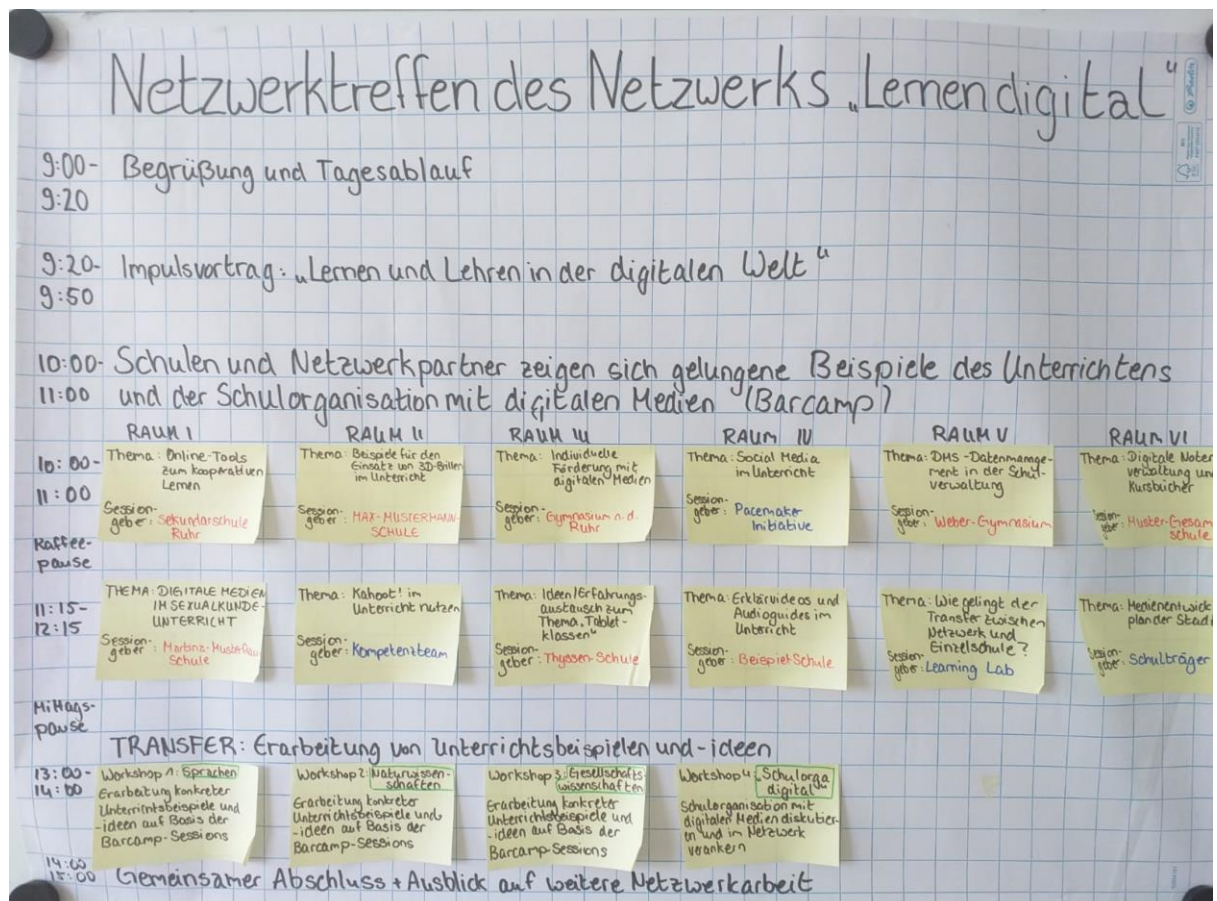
Netzwerktreffen des Netzwerks „Lernen digital"

9:00-9:20 Begrüßung und Tagesablauf

9:20-9:50 Impulsvortrag: „Lernen und Lehren in der digitalen Welt"

10:00-11:00 Schulen und Netzwerkpartner zeigen sich gelungene Beispiele des Unterrichtens und der Schulorganisation mit digitalen Medien (Barcamp)

| | RAUM I | RAUM II | RAUM III | RAUM IV | RAUM V | RAUM VI |
|---|---|---|---|---|---|---|
| 10:00-11:00 | Thema: Online-Tools zum kooperativen Lernen. Sessiongeber: Sekundarschule Ruhr | Thema: Beispiele für den Einsatz von 3D-Brillen im Unterricht. Sessiongeber: MAX-MUSTERMANN-SCHULE | Thema: Individuelle Förderung mit digitalen Medien. Sessiongeber: Gymnasium a.d. Ruhr | Thema: Social Media im Unterricht. Sessiongeber: Pacemaker Initiative | Thema: DMS-Datenmanagement in der Schulverwaltung. Sessiongeber: Weber-Gymnasium | Thema: Digitale Notenverwaltung und Kursbücher. Sessiongeber: Muster-Gesamtschule |
| Kaffeepause | | | | | | |
| 11:15-12:15 | THEMA: DIGITALE MEDIEN IM SEXUALKUNDE-UNTERRICHT. Sessiongeber: Martina-Musterfrau-Schule | Thema: Kahoot! im Unterricht nutzen. Sessiongeber: Kompetenzteam | Thema: Ideen/Erfahrungsaustausch zum Thema „Tablet-klassen". Sessiongeber: Thyssen-Schule | Thema: Erklärvideos und Audioguides im Unterricht. Sessiongeber: Beispiel-Schule | Thema: Wie gelingt der Transfer zwischen Netzwerk und Einzelschule? Sessiongeber: Learning Lab | Thema: Medienentwicklungsplan der Stadt. Sessiongeber: Schulträger |

Mittagspause

TRANSFER: Erarbeitung von Unterrichtsbeispielen und -ideen

13:00-14:00
Workshop 1: Sprachen
Erarbeitung konkreter Unterrichtsbeispiele und -ideen auf Basis der Barcamp-Sessions

Workshop 2: Naturwissenschaften
Erarbeitung konkreter Unterrichtsbeispiele und -ideen auf Basis der Barcamp-Sessions

Workshop 3: Gesellschaftswissenschaften
Erarbeitung konkreter Unterrichtsbeispiele und -ideen auf Basis der Barcamp-Sessions

Workshop 4: Schulorga digital
Schulorganisation mit digitalen Medien diskutieren und im Netzwerk verankern

14:00-15:00 Gemeinsamer Abschluss + Ausblick auf weitere Netzwerkarbeit